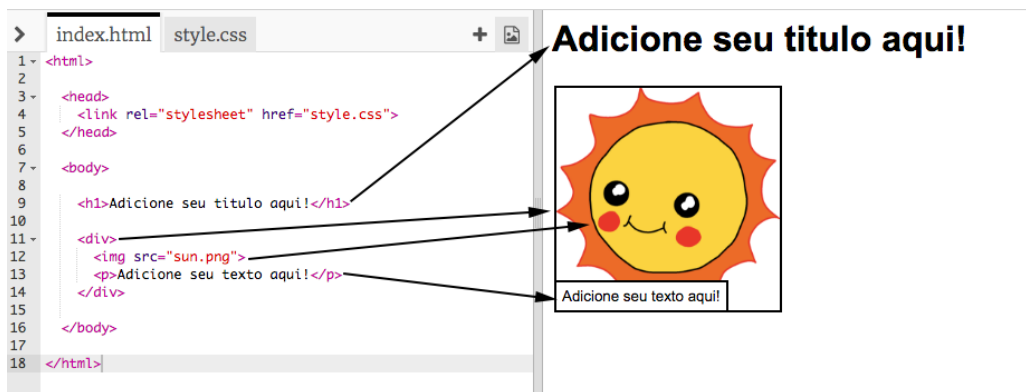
index.html style.css +

1 <html>
2
3 <head>
4 <link rel="stylesheet" href="style.css">
5 </head>
6
7 <body>
8
9 <h1>Adicione seu titulo aqui!</h1>
10
11 <div>
12 <img src="sun.png">
13 <p>Adicione seu texto aqui!</p>
14 </div>
15
16 </body>
17
18 </html>

Adicione seu titulo aqui!

Adicione seu texto aqui!